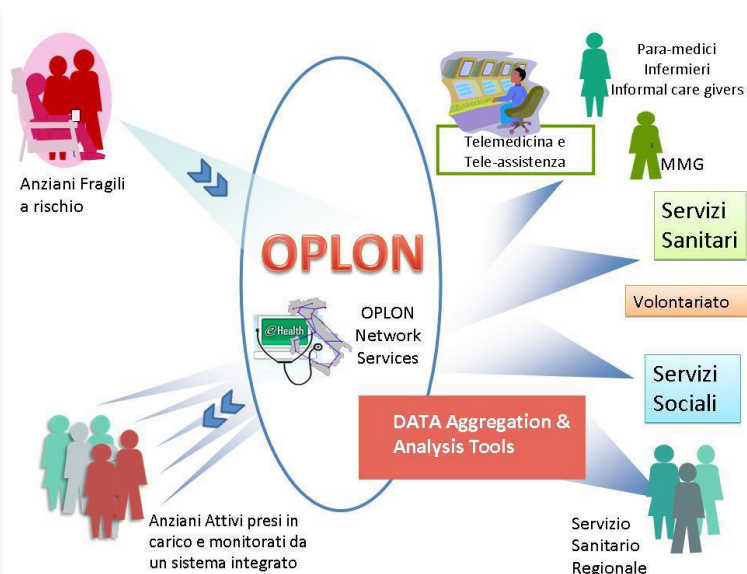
Anziani Fragili a rischio

Telemedicina e Tele-assistenza

Para-medici
Infermieri
Informal care givers

MMG

OPLON

Servizi Sanitari

Volontariato

eHealth

OPLON Network Services

Servizi Sociali

DATA Aggregation & Analysis Tools

Anziani Attivi presi in carico e monitorati da un sistema integrato

Servizio Sanitario Regionale